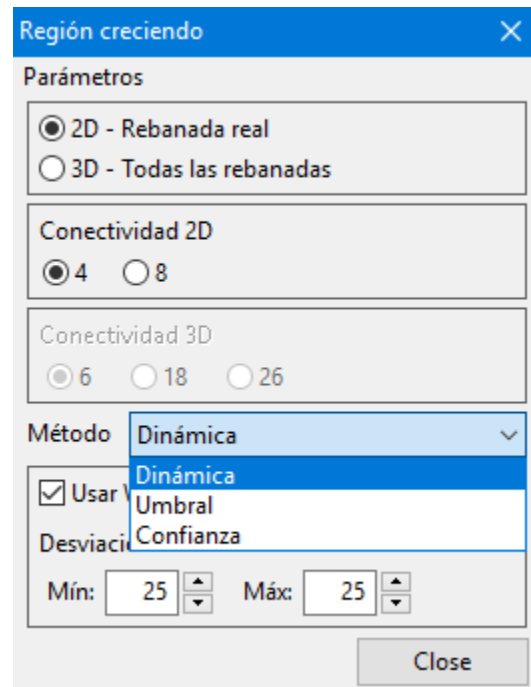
Región creciendo

Parámetros

2D - Rebanada real
3D - Todas las rebanadas

Conectividad 2D
4 8

Conectividad 3D
6 18 26

Método Dinámica

Dinámica
Umbral
Confianza

Usar V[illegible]

Desviació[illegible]

Mín: 25 Máx: 25

Close